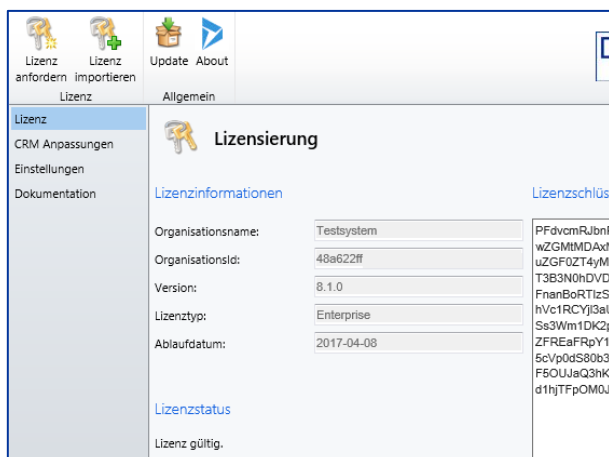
Lizenz anfordern
Lizenz importieren
Update
About
Lizenz
Allgemein
D

Lizenz
CRM Anpassungen
Einstellungen
Dokumentation

Lizensierung

Lizenzinformationen

| | |
|---|---|
| Organisationsname: | Testsystem |
| OrganisationsId: | 48a622ff |
| Version: | 8.1.0 |
| Lizenztyp: | Enterprise |
| Ablaufdatum: | 2017-04-08 |

Lizenzstatus

Lizenz gültig.

Lizenzschlüs

PFdvcmRJbn
wZGMtMDAx
uZGF0ZT4yM
T3B3N0hDVD
FnanBoRTlzS
hVc1RCYjl3a
Ss3Wm1DK2
ZFREaFRpY1
5cVp0dS80b3
F5OUJaQ3hK
d1hjTFpOM0J